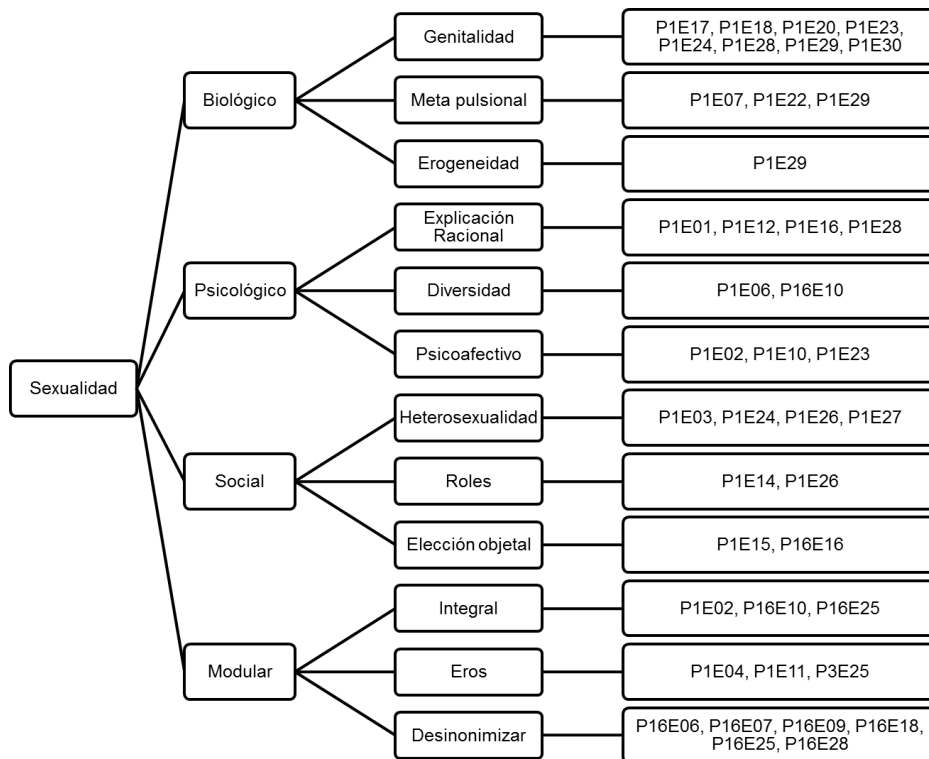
Sexualidad

Biológico

Genitalidad

P1E17, P1E18, P1E20, P1E23, P1E24, P1E28, P1E29, P1E30

Meta pulsional

P1E07, P1E22, P1E29

Erogeneidad

P1E29

Psicológico

Explicación Racional

P1E01, P1E12, P1E16, P1E28

Diversidad

P1E06, P16E10

Psicoafectivo

P1E02, P1E10, P1E23

Social

Heterosexualidad

P1E03, P1E24, P1E26, P1E27

Roles

P1E14, P1E26

Elección objetal

P1E15, P16E16

Modular

Integral

P1E02, P16E10, P16E25

Eros

P1E04, P1E11, P3E25

Desinonimizar

P16E06, P16E07, P16E09, P16E18, P16E25, P16E28